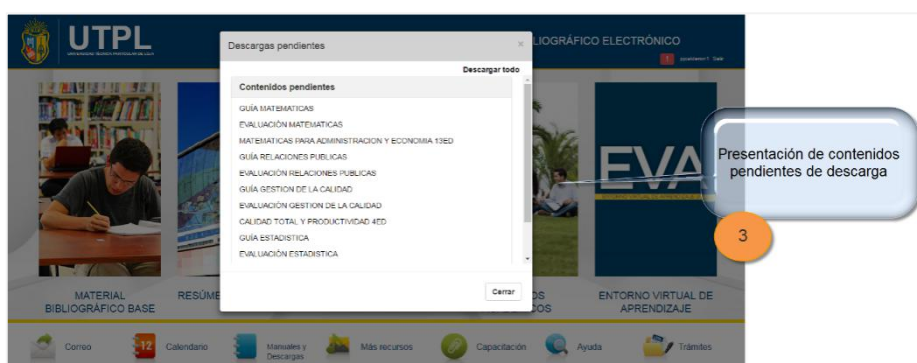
UTPL
UNIVERSIDAD TÉCNICA PARTICULAR DE LOJA

LIOGRÁFICO ELECTRÓNICO

Descargas pendientes ×

Descargar todo

Contenidos pendientes

GUÍA MATEMATICAS
EVALUACIÓN MATEMATICAS
MATEMATICAS PARA ADMINISTRACION Y ECONOMIA 13ED
GUÍA RELACIONES PUBLICAS
EVALUACIÓN RELACIONES PUBLICAS
GUÍA GESTION DE LA CALIDAD
EVALUACIÓN GESTION DE LA CALIDAD
CALIDAD TOTAL Y PRODUCTIVIDAD 4ED
GUÍA ESTADISTICA
EVALUACIÓN ESTADISTICA

Cerrar

Presentación de contenidos pendientes de descarga

3

EVA

MATERIAL BIBLIOGRÁFICO BASE

RESÚME

OS ADOS

ENTORNO VIRTUAL DE APRENDIZAJE

Correo
12 Calendario
Manuales y Descargas
Más recursos
Capacitación
Ayuda
Trámites